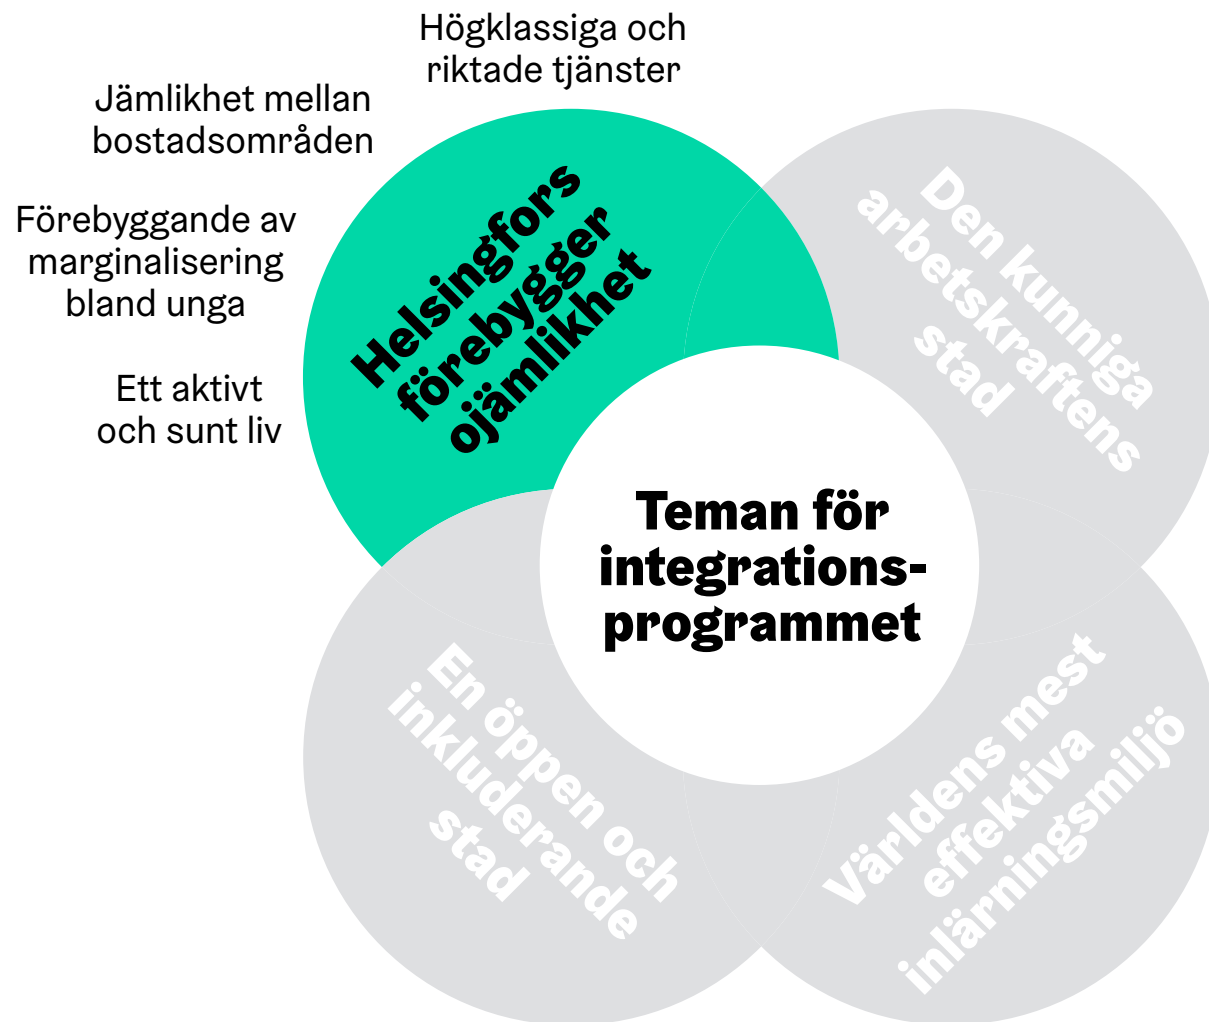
Högklassiga och riktade tjänster

Jämlikhet mellan bostadsområden

Förebyggande av marginalisering bland unga

Ett aktivt och sunt liv

Helsingfors förebygger ojämlikhet

Den kunniga arbetskraftens stad

Teman för integrationsprogrammet

En öppen och inkluderande stad

Världens mest effektiva inlärningsmiljö